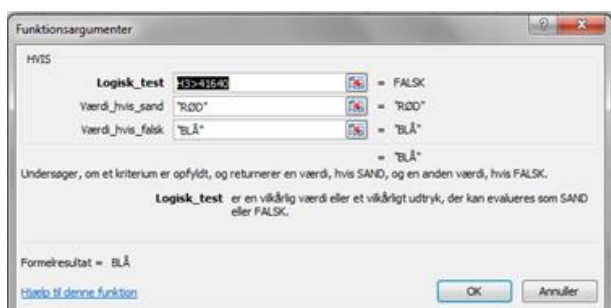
Funktionsargumenter

HVIS

Logisk_test H3>41640 = FALSK

Værdi_hvis_sand "RØD" = "RØD"

Værdi_hvis_falsk "BLÅ" = "BLÅ"

= "BLÅ"

Undersøger, om et kriterium er opfyldt, og returnerer en værdi, hvis SAND, og en anden værdi, hvis FALSK.

Logisk_test er en vilkårlig værdi eller et vilkårligt udtryk, der kan evalueres som SAND eller FALSK.

Formelresultat = BLÅ

Hjælp til denne funktion

OK Annuller